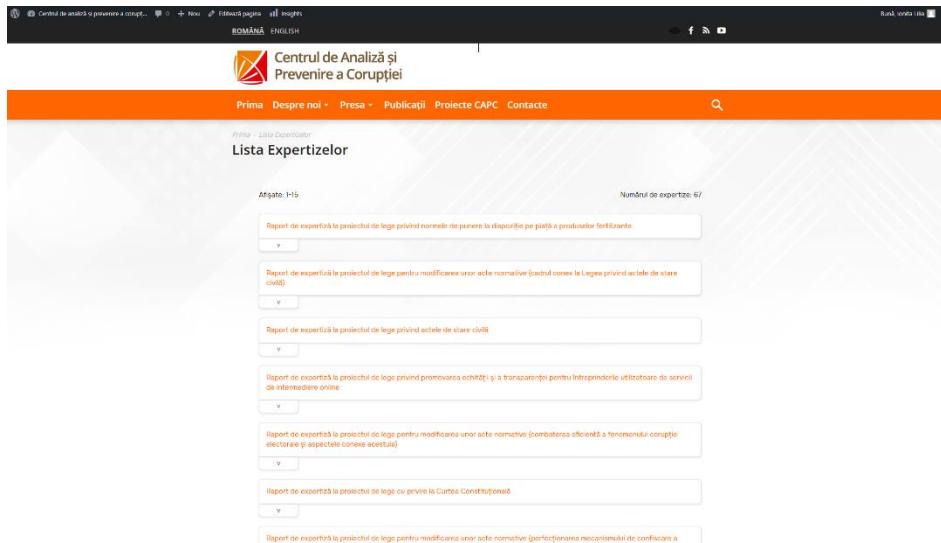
Centrul de analiză și prevenire a corupț... 0 + Nou Editează pagina Insights

Bună, Ionita Lilia

ROMÂNĂ ENGLISH

Centrul de Analiză și Prevenire a Corupției

Prima Despre noi Presa Publicații Proiecte CAPC Contacte

Prima - Lista Expertizelor

Lista Expertizelor

Afișate: 1-15

Numărul de expertize: 67

Raport de expertiză la proiectul de lege privind normele de punere la dispoziție pe piață a produselor fertilizante

Raport de expertiză la proiectul de lege pentru modificarea unor acte normative (cadrul conex la Legea privind actele de stare civilă)

Raport de expertiză la proiectul de lege privind actele de stare civilă

Raport de expertiză la proiectul de lege privind promovarea echității și a transparenței pentru întreprinderile utilizatoare de servicii de intermediere online

Raport de expertiză la proiectul de lege pentru modificarea unor acte normative (combaterea eficientă a fenomenului corupției electorale și aspectele conexe acestuia)

Raport de expertiză la proiectul de lege cu privire la Curtea Constituțională

Raport de expertiză la proiectul de lege pentru modificarea unor acte normative (perfecționarea mecanismului de confiscare a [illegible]